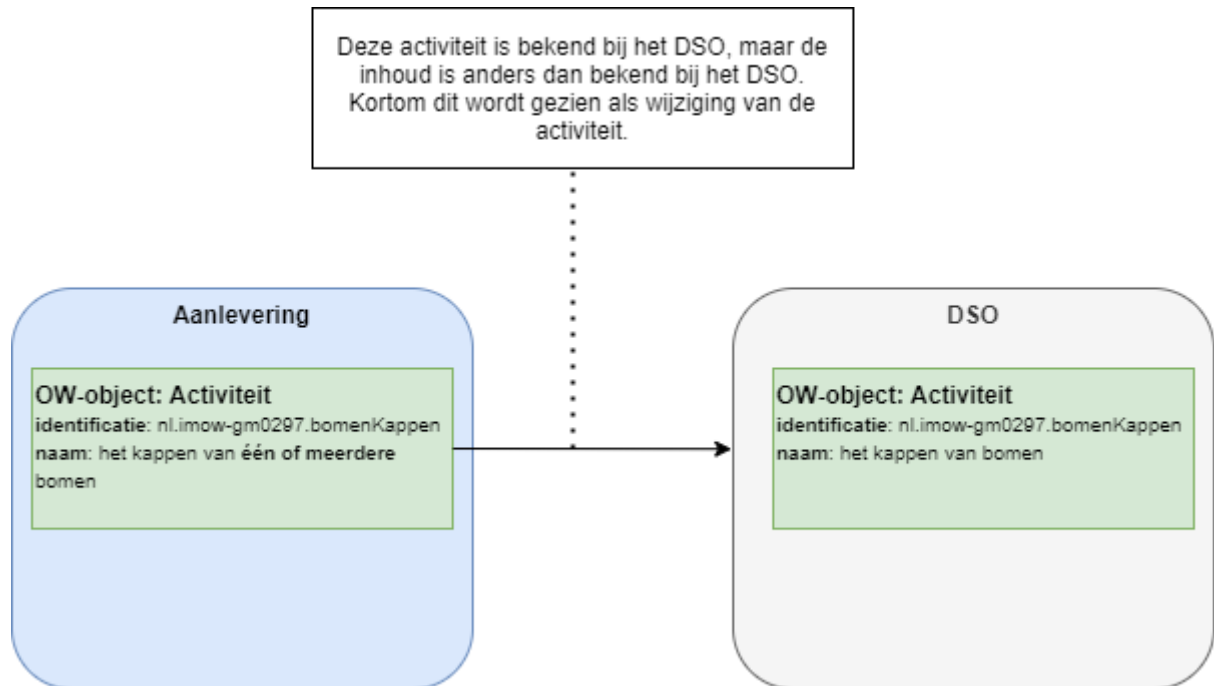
Deze activiteit is bekend bij het DSO, maar de inhoud is anders dan bekend bij het DSO. Kortom dit wordt gezien als wijziging van de activiteit.

Aanlevering

OW-object: Activiteit
identificatie: nl.imow-gm0297.bomenKappen
naam: het kappen van één of meerdere bomen

DSO

OW-object: Activiteit
identificatie: nl.imow-gm0297.bomenKappen
naam: het kappen van bomen